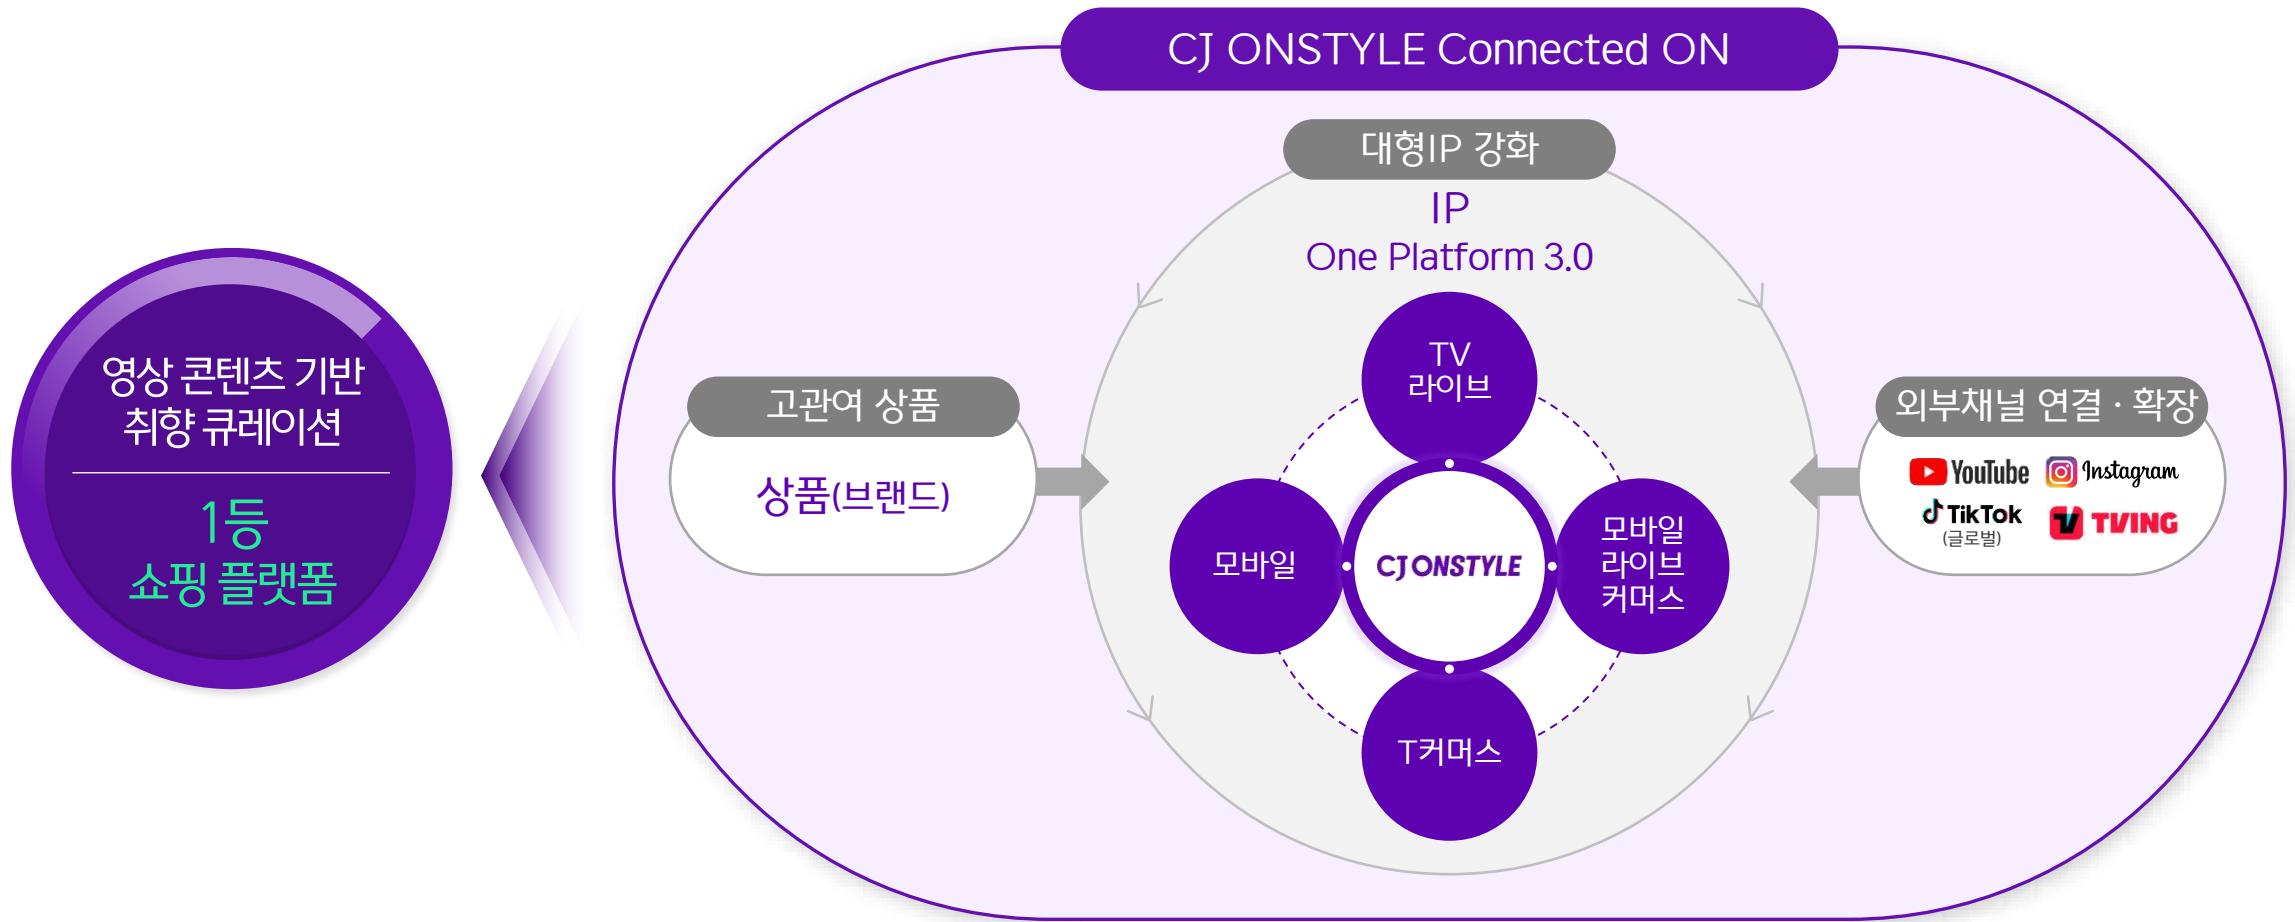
영상 콘텐츠 기반 취향 큐레이션

1등 쇼핑 플랫폼

CJ ONSTYLE Connected ON

대형IP 강화

IP
One Platform 3.0

고관여 상품

상품(브랜드)

TV 라이브

모바일

CJ ONSTYLE

모바일 라이브 커머스

T커머스

외부채널 연결 · 확장

YouTube Instagram
TikTok (글로벌) TVING